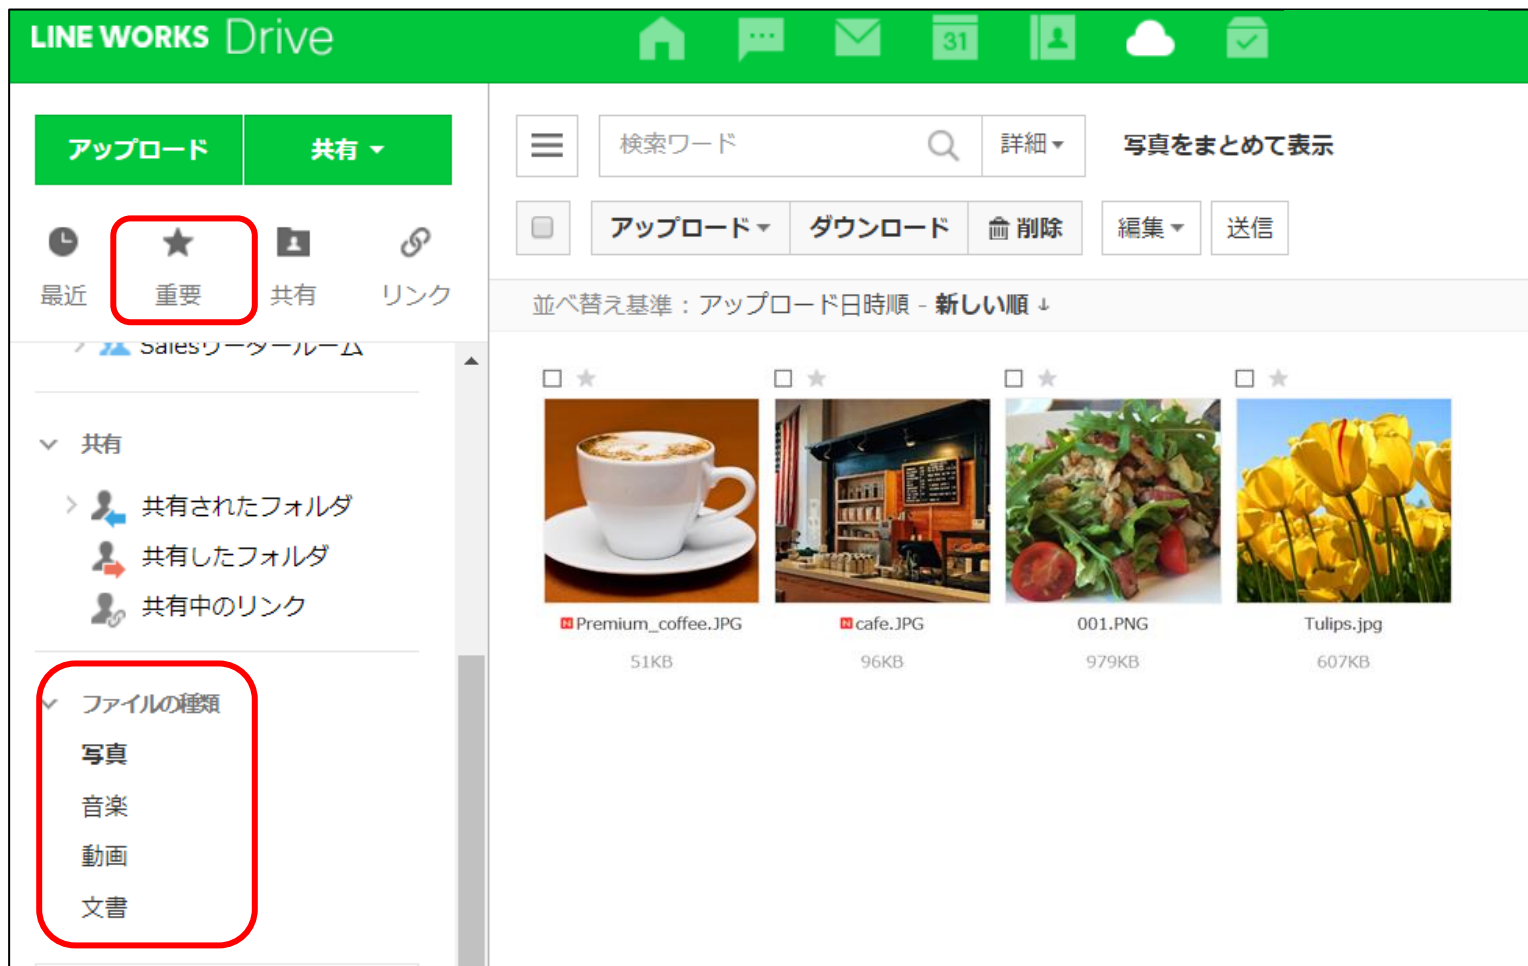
LINE WORKS Drive

31

アップロード
共有

最近
重要
共有
リンク

Salesリーダールーム

共有
共有されたフォルダ
共有したフォルダ
共有中のリンク

ファイルの種類
写真
音楽
動画
文書

検索ワード
詳細
写真をまとめて表示

アップロード
ダウンロード
削除
編集
送信

並べ替え基準：アップロード日時順 - 新しい順 ↓

| Premium_coffee.JPG | cafe.JPG | 001.PNG | Tulips.jpg |
|---|---|---|---|
| 51KB | 96KB | 979KB | 607KB |